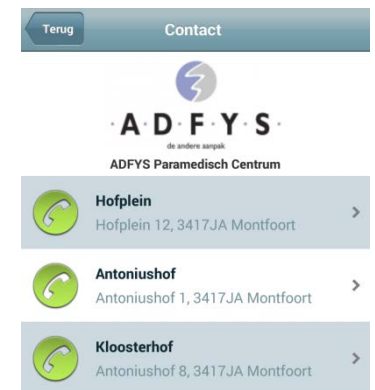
Terug

Contact

·A·D·F·Y·S·

de andere aanpak

ADFYS Paramedisch Centrum

Hofplein
Hofplein 12, 3417JA Montfoort

Antoniushof
Antoniushof 1, 3417JA Montfoort

Kloosterhof
Antoniushof 8, 3417JA Montfoort